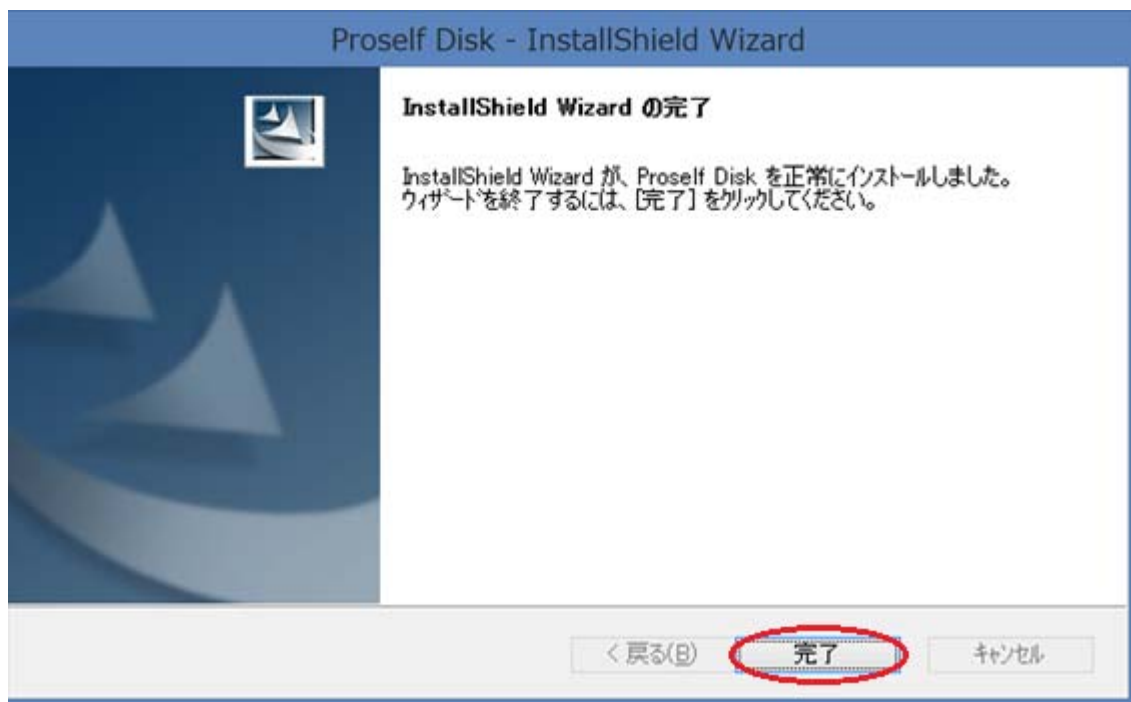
Proself Disk - InstallShield Wizard

InstallShield Wizard の完了

InstallShield Wizard が、Proself Disk を正常にインストールしました。ウィザードを終了するには、[完了] をクリックしてください。

< 戻る(B)

完了

キャンセル